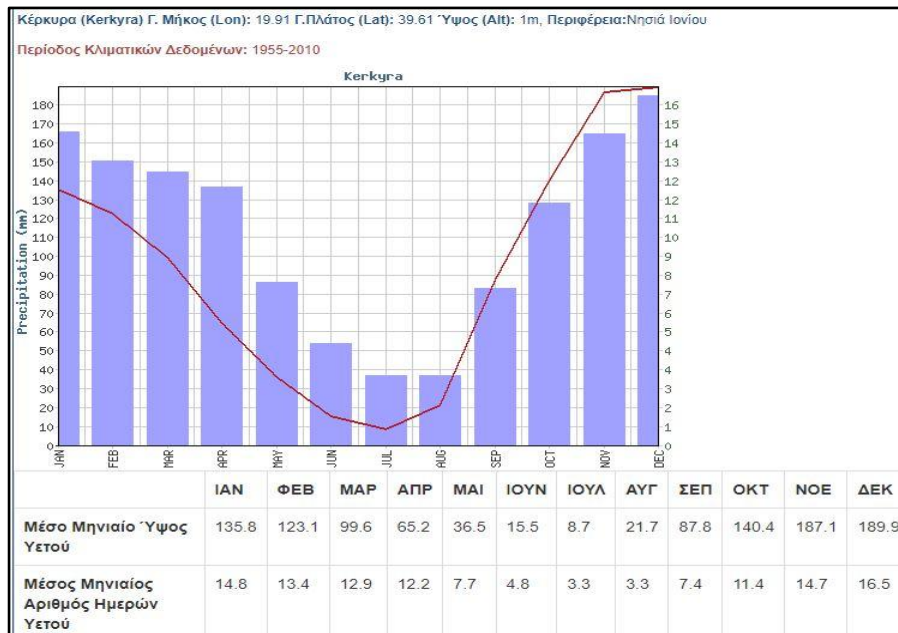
Κέρκυρα (Kerkyra) Γ. Μήκος (Lon): 19.91 Γ.Πλάτος (Lat): 39.61 Ύψος (Alt): 1m, Περιφέρεια:Νησιά Ιονίου

Περίοδος Κλιματικών Δεδομένων: 1955-2010

Kerkyra

Precipitation (mm)

0 10 20 30 40 50 60 70 80 90 100 110 120 130 140 150 160 170 180

0 1 2 3 4 5 6 7 8 9 10 11 12 13 14 15 16

JAN FEB MAR APR MAY JUN JUL AUG SEP OCT NOV DEC

| | ΙΑΝ | ΦΕΒ | ΜΑΡ | ΑΠΡ | ΜΑΙ | ΙΟΥΝ | ΙΟΥΛ | ΑΥΓ | ΣΕΠ | ΟΚΤ | ΝΟΕ | ΔΕΚ |
|---|---|---|---|---|---|---|---|---|---|---|---|---|
| Μέσο Μηνιαίο Ύψος Υετού | 135.8 | 123.1 | 99.6 | 65.2 | 36.5 | 15.5 | 8.7 | 21.7 | 87.8 | 140.4 | 187.1 | 189.9 |
| Μέσος Μηνιαίος Αριθμός Ημερών Υετού | 14.8 | 13.4 | 12.9 | 12.2 | 7.7 | 4.8 | 3.3 | 3.3 | 7.4 | 11.4 | 14.7 | 16.5 |